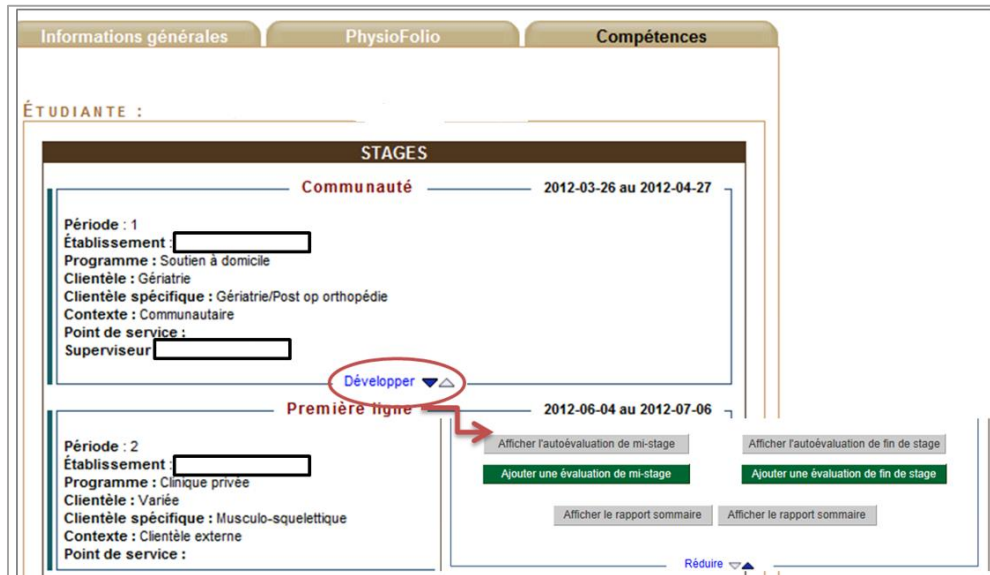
Informations générales | PhysioFolio | Compétences

ÉTUDIANTE :

STAGES

Communauté

2012-03-26 au 2012-04-27

Période : 1
Établissement :
Programme : Soutien à domicile
Clientèle : Gériatrie
Clientèle spécifique : Gériatrie/Post op orthopédie
Contexte : Communautaire
Point de service :
Superviseur

Développer

Première ligne

2012-06-04 au 2012-07-06

Période : 2
Établissement :
Programme : Clinique privée
Clientèle : Variée
Clientèle spécifique : Musculo-squelettique
Contexte : Clientèle externe
Point de service :

Afficher l'autoévaluation de mi-stage

Afficher l'autoévaluation de fin de stage

Ajouter une évaluation de mi-stage

Ajouter une évaluation de fin de stage

Afficher le rapport sommaire

Afficher le rapport sommaire

Réduire